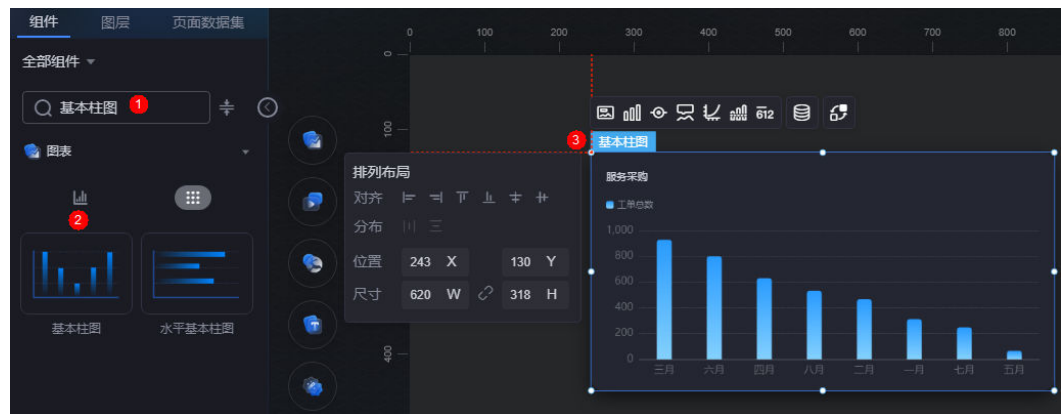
组件 图层 页面数据集

全部组件

基本柱图 1

图表

2

基本柱图 水平基本柱图

0 100 200 300 400 500 600 700 800

0

100

400

排列布局

对齐

分布

位置 243 X 130 Y

尺寸 620 W 318 H

612

3 基本柱图

服务采购

工单总数

| 1,000 |
|---|
| 800 |
| 600 |
| 400 |
| 200 |
| 0 |

三月 六月 四月 八月 二月 一月 七月 五月